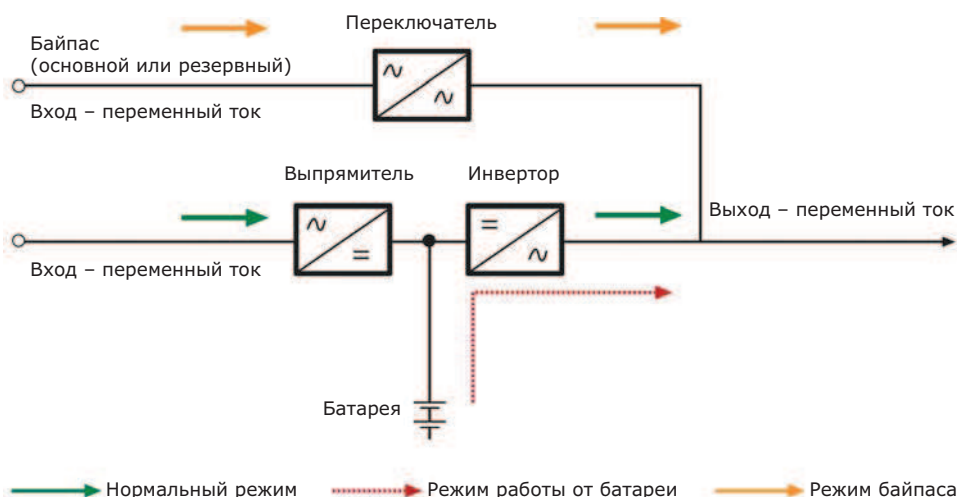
Переключатель

Байпас
(основной или резервный)

Вход – переменный ток

$\sim$

$\sim$

Выпрямитель

Инвертор

$\sim$

$=$

$=$

$\sim$

Выход – переменный ток

Вход – переменный ток

Батарея

Нормальный режим

Режим работы от батареи

Режим байпаса